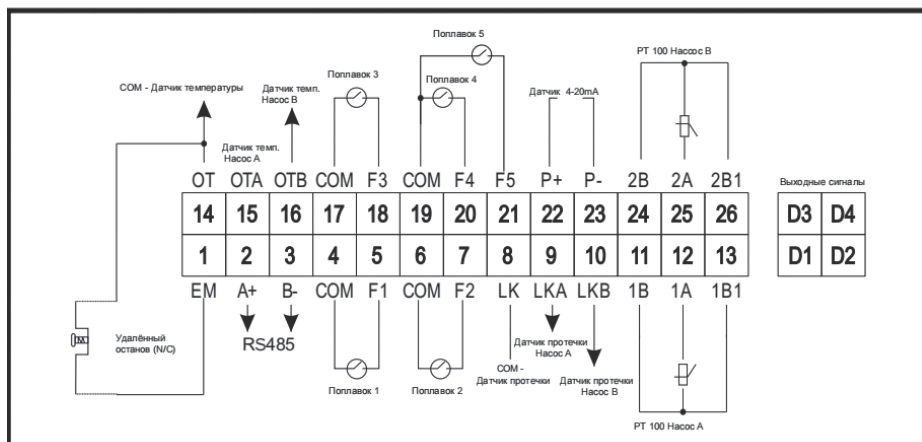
Поплавок 5

PT 100 Насос B

COM - Датчик температуры

Датчик темп. Насос B

Поплавок 3

Поплавок 4

Датчик 4-20mA

Датчик темп. Насос A

| OT | OTA | OTB | COM | F3 | COM | F4 | F5 | P+ | P- | 2B | 2A | 2B1 |
|---|---|---|---|---|---|---|---|---|---|---|---|---|
| 14 | 15 | 16 | 17 | 18 | 19 | 20 | 21 | 22 | 23 | 24 | 25 | 26 |
| 1 | 2 | 3 | 4 | 5 | 6 | 7 | 8 | 9 | 10 | 11 | 12 | 13 |
| EM | A+ | B- | COM | F1 | COM | F2 | LK | LKA | LKB | 1B | 1A | 1B1 |

Выходные сигналы

| D3 | D4 |
|---|---|
| D1 | D2 |

Удалённый останов (N/C)

RS485

Поплавок 1

Поплавок 2

COM - Датчик протечки

Датчик протечки Насос A

Датчик протечки Насос B

PT 100 Насос A